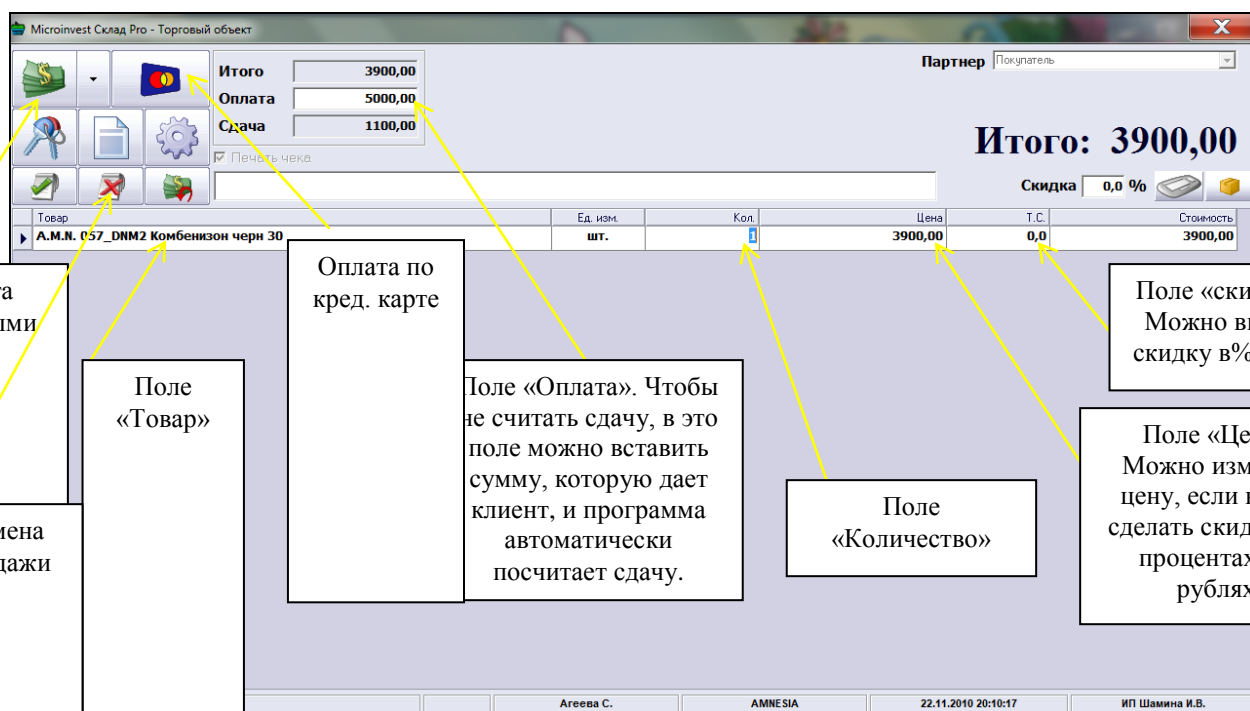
Microinvest Склад Pro - Торговый объект

Итого 3900,00
Оплата 5000,00
Сдача 1100,00

Печать чека

Партнер Покупатель

Итого: 3900,00

Скидка 0,0 %

| Товар | Ед. изм. | Кол. | Цена | Т.С. | Стоимость |
|---|---|---|---|---|---|
| A.M.N. 057_DNM2 Комбенизон черн 30 | шт. | 1 | 3900,00 | 0,0 | 3900,00 |

та
ми

Оплата по кред. карте

Поле «ски
Можно в
скидку в%

Поле «Товар»

Поле «Оплата». Чтобы не считать сдачу, в это поле можно вставить сумму, которую дает клиент, и программа автоматически посчитает сдачу.

Поле «Це
Можно изм
цену, если
сделать скид
процента
рубля

мена
дажи

Поле «Количество»

Агеева С. AMNESIA 22.11.2010 20:10:17 ИП Шамина И.В.